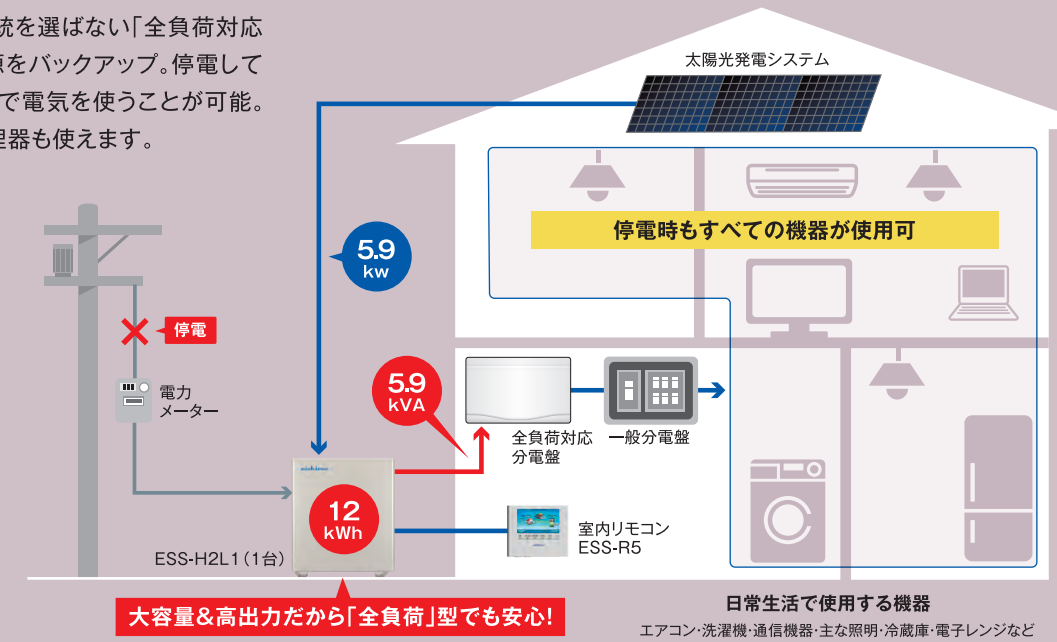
統を選ばない「全負荷対応
源をバックアップ。停電して
で電気を使うことが可能。
理器も使えます。

太陽光発電システム

停電時もすべての機器が使用可

5.9
kw

停電

電力
メーター

5.9
kVA

全負荷対応
分電盤

一般分電盤

12
kWh

室内リモコン
ESS-R5

ESS-H2L1（1台）

大容量&高出力だから「全負荷」型でも安心!

日常生活で使用する機器
エアコン・洗濯機・通信機器・主な照明・冷蔵庫・電子レンジなど